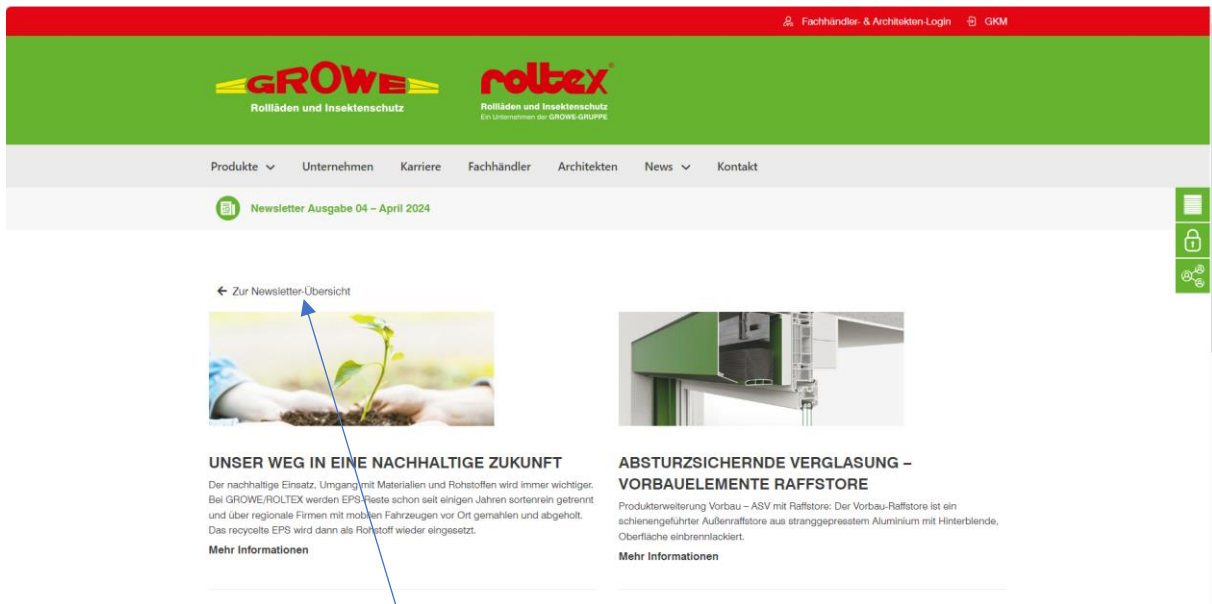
Fachhändler- & Architekten-Login GKM

GROWE
Rollläden und Insektenschutz

roltex
Rollläden und Insektenschutz
Ein Unternehmen der GROWE-GRUPPE

Produkte Unternehmen Karriere Fachhändler Architekten News Kontakt

Newsletter Ausgabe 04 – April 2024

← Zur Newsletter-Übersicht

UNSER WEG IN EINE NACHHALTIGE ZUKUNFT

Der nachhaltige Einsatz, Umgang mit Materialien und Rohstoffen wird immer wichtiger. Bei GROWE/ROLTEX werden EPS-Reste schon seit einigen Jahren sortenrein getrennt und über regionale Firmen mit mobilen Fahrzeugen vor Ort gemahlen und abgeholt. Das recycelte EPS wird dann als Rohstoff wieder eingesetzt.

Mehr Informationen

ABSTURZSICHERNDE VERGLASUNG – VORBAUELEMENTE RAFFSTORE

Produkterweiterung Vorbau – ASV mit Raffstore: Der Vorbau-Raffstore ist ein schienengeführter Außenraffstore aus stranggepresstem Aluminium mit Hinterblende, Oberfläche einbrennlackiert.

Mehr Informationen